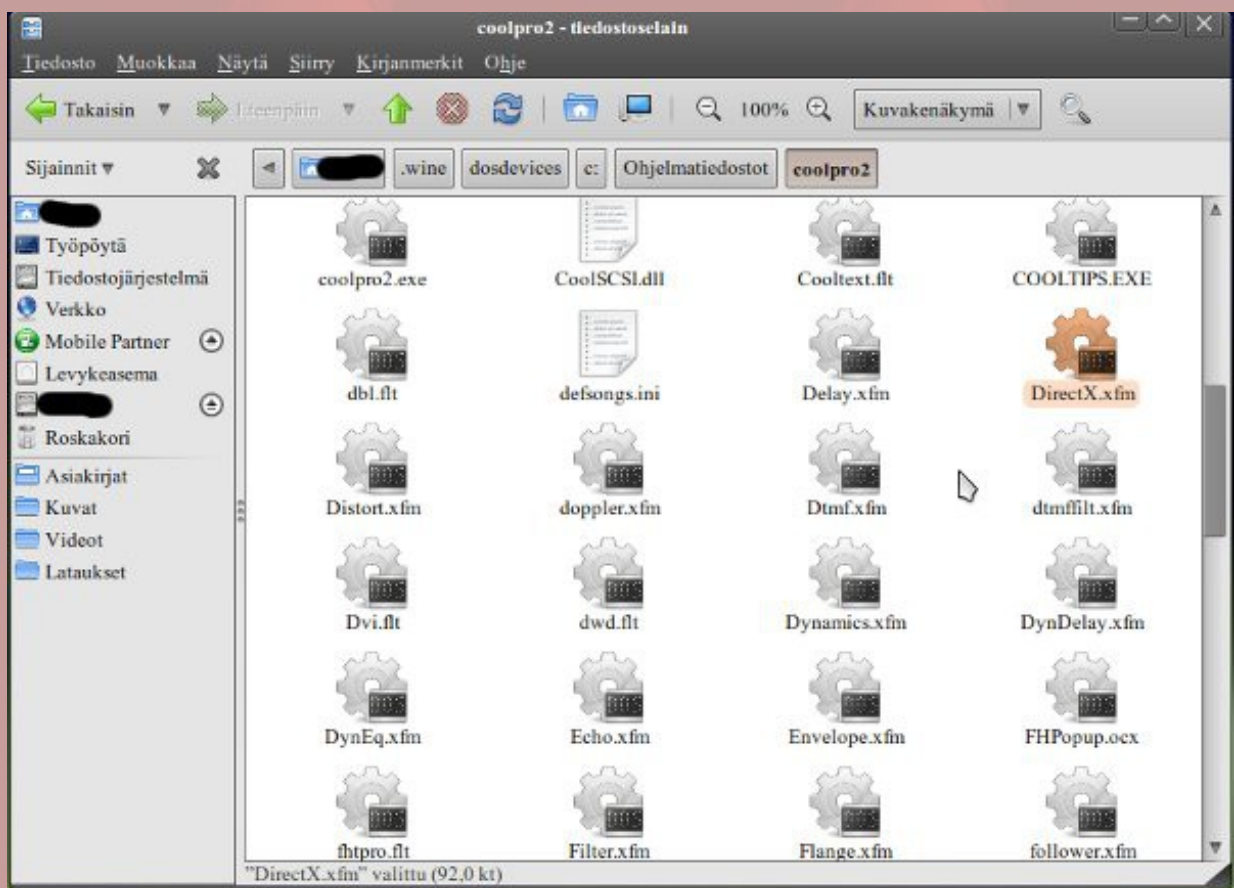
coolpro2 - tiedostoselain

Tiedosto Muokkaa Näytä Siirry Kirjanmerkit Ohje

Takaisin Eteenpäin 100% Kuvakenäkymä

Sijainnit

.wine dosdevices c: Ohjelmatiedostot coolpro2

Työpöytä
Tiedostojärjestelmä
Verkko
Mobile Partner
Levykeasema
Roskakori
Asiakirjat
Kuvat
Videot
Lataukset

coolpro2.exe
CoolSCSI.dll
Cooltext.flt
COOLTIPS.EXE
dbl.flt
defsongs.ini
Delay.xfm
DirectX.xfm
Distort.xfm
doppler.xfm
Dtmf.xfm
dtmffilt.xfm
Dvi.flt
dwd.flt
Dynamics.xfm
DynDelay.xfm
DynEq.xfm
Echo.xfm
Envelope.xfm
FHPopup.ocx
fhtpro.flt
Filter.xfm
Flange.xfm
follower.xfm

"DirectX.xfm" valittu (92,0 kt)